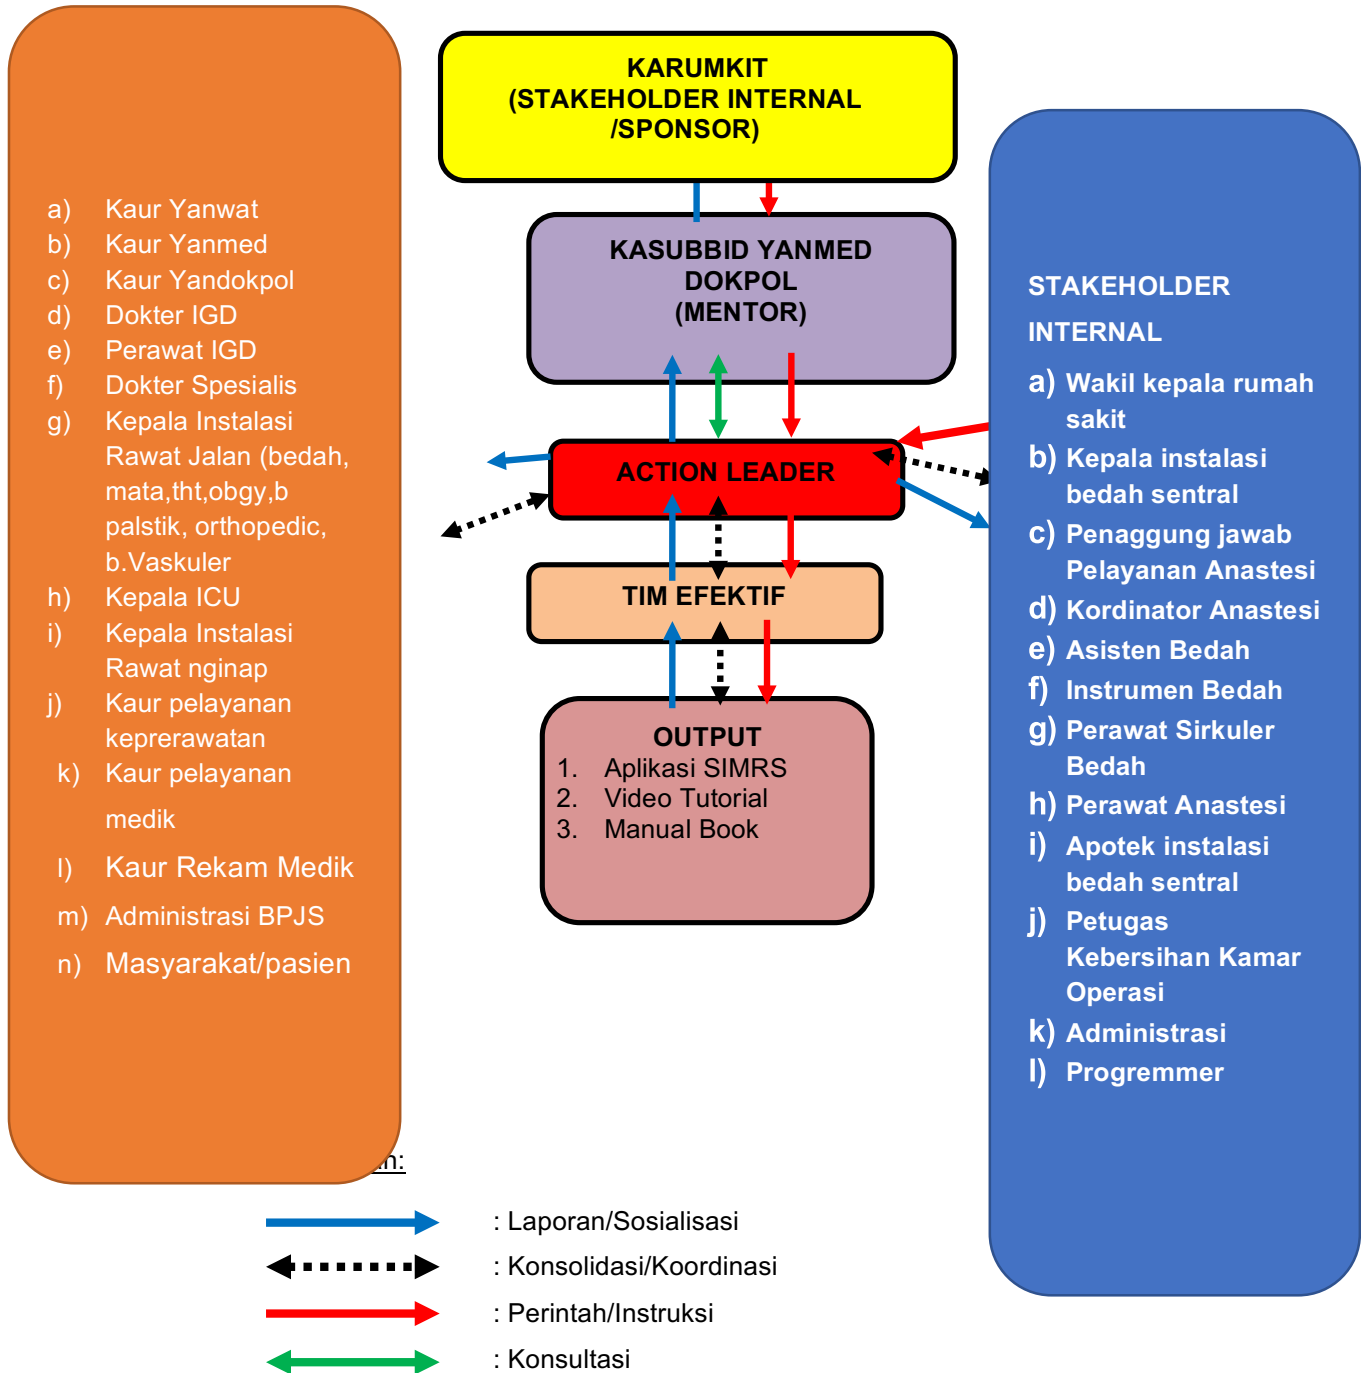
a) Kaur Yanwat
b) Kaur Yanmed
c) Kaur Yandokpol
d) Dokter IGD
e) Perawat IGD
f) Dokter Spesialis
g) Kepala Instalasi Rawat Jalan (bedah, mata,tht,obgy,b palstik, orthopedic, b.Vaskuler
h) Kepala ICU
i) Kepala Instalasi Rawat nginap
j) Kaur pelayanan keprerawatan
k) Kaur pelayanan medik
l) Kaur Rekam Medik
m) Administrasi BPJS
n) Masyarakat/pasien

KARUMKIT (STAKEHOLDER INTERNAL /SPONSOR)

KASUBBID YANMED DOKPOL (MENTOR)

ACTION LEADER

TIM EFEKTIF

OUTPUT
1. Aplikasi SIMRS
2. Video Tutorial
3. Manual Book

STAKEHOLDER INTERNAL
a) Wakil kepala rumah sakit
b) Kepala instalasi bedah sentral
c) Penaggung jawab Pelayanan Anastesi
d) Kordinator Anastesi
e) Asisten Bedah
f) Instrumen Bedah
g) Perawat Sirkuler Bedah
h) Perawat Anastesi
i) Apotek instalasi bedah sentral
j) Petugas Kebersihan Kamar Operasi
k) Administrasi
l) Progremmer

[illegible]n:
: Laporan/Sosialisasi
: Konsolidasi/Koordinasi
: Perintah/Instruksi
: Konsultasi